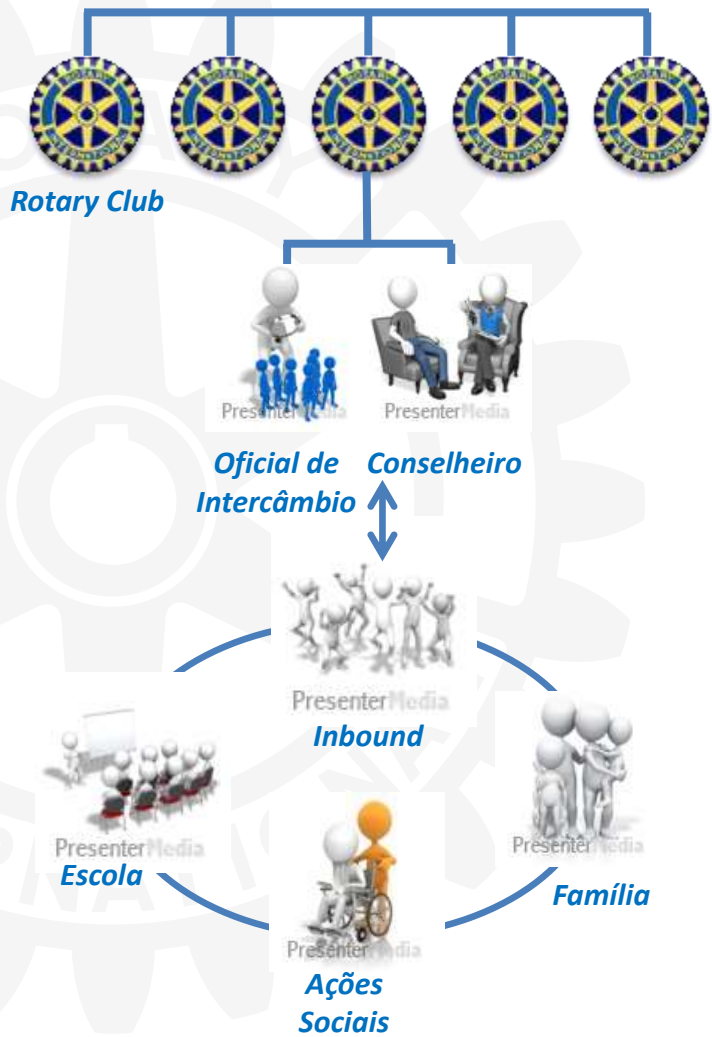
ROTARY INTERNATIONAL

ROTARY INTERNATIONAL

ROTARY INTERNATIONAL

ROTARY INTERNATIONAL

ROTARY INTERNATIONAL

Rotary Club

PresenterMedia

PresenterMedia

Oficial de Intercâmbio

Conselheiro

PresenterMedia

Inbound

PresenterMedia

Escola

PresenterMedia

Família

PresenterMedia

Ações Sociais